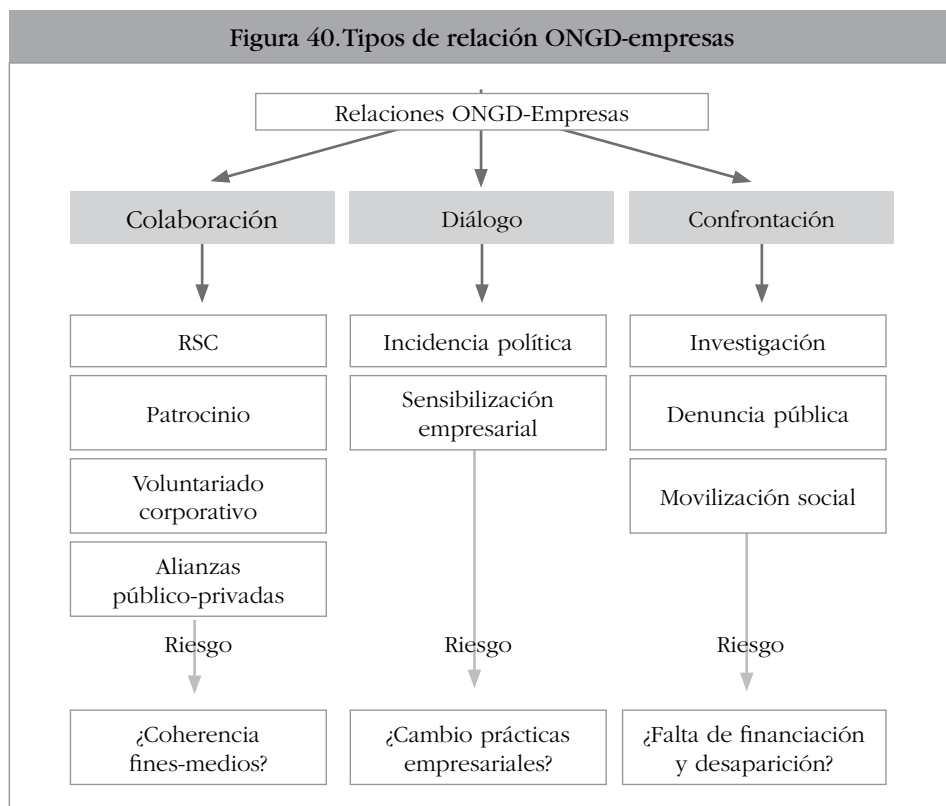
Figura 40. Tipos de relación ONGD-empresas

Relaciones ONGD-Empresas

Colaboración

RSC

Patrocinio

Voluntariado corporativo

Alianzas público-privadas

Riesgo

¿Coherencia fines-medios?

Diálogo

Incidencia política

Sensibilización empresarial

Riesgo

¿Cambio prácticas empresariales?

Confrontación

Investigación

Denuncia pública

Movilización social

Riesgo

¿Falta de financiación y desaparición?